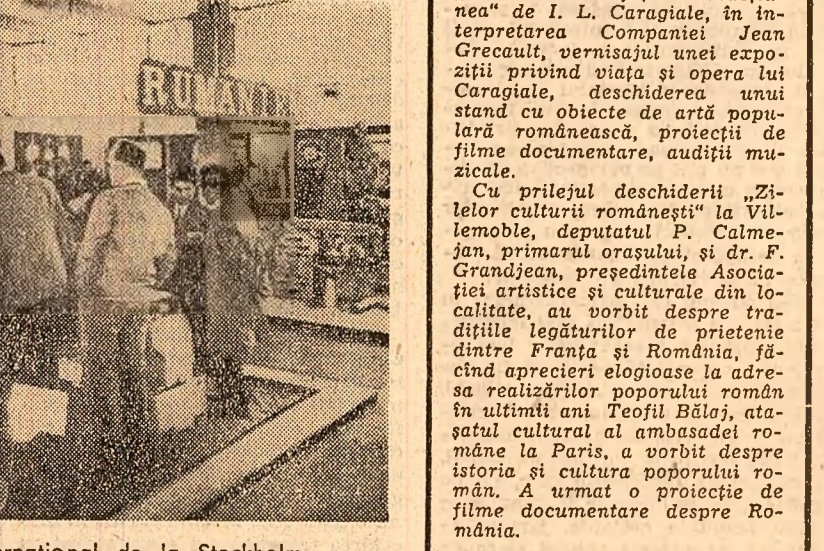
ROMANIA

nea" de I. L. Caragiale, în interpretarea Companiei Jean Grecault, vernisajul unei expoziții privind viața și opera lui Caragiale, deschiderea unui stand cu obiecte de artă populară românească, proiecții de filme documentare, audiții muzicale.

Cu prilejul deschiderii „Zilelor culturii românești" la Villemoble, deputatul P. Calmejan, primarul orașului, și dr. F. Grandjean, președintele Asociației artistice și culturale din localitate, au vorbit despre tradițiile legăturilor de prietenie dintre Franța și România, făcînd aprecieri elogioase la adresa realizărilor poporului român în ultimii ani Teofil Bălaj, atașatul cultural al ambasadei române la Paris, a vorbit despre istoria și cultura poporului român. A urmat o proiecție de filme documentare despre România.

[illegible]rnational de la Stockholm